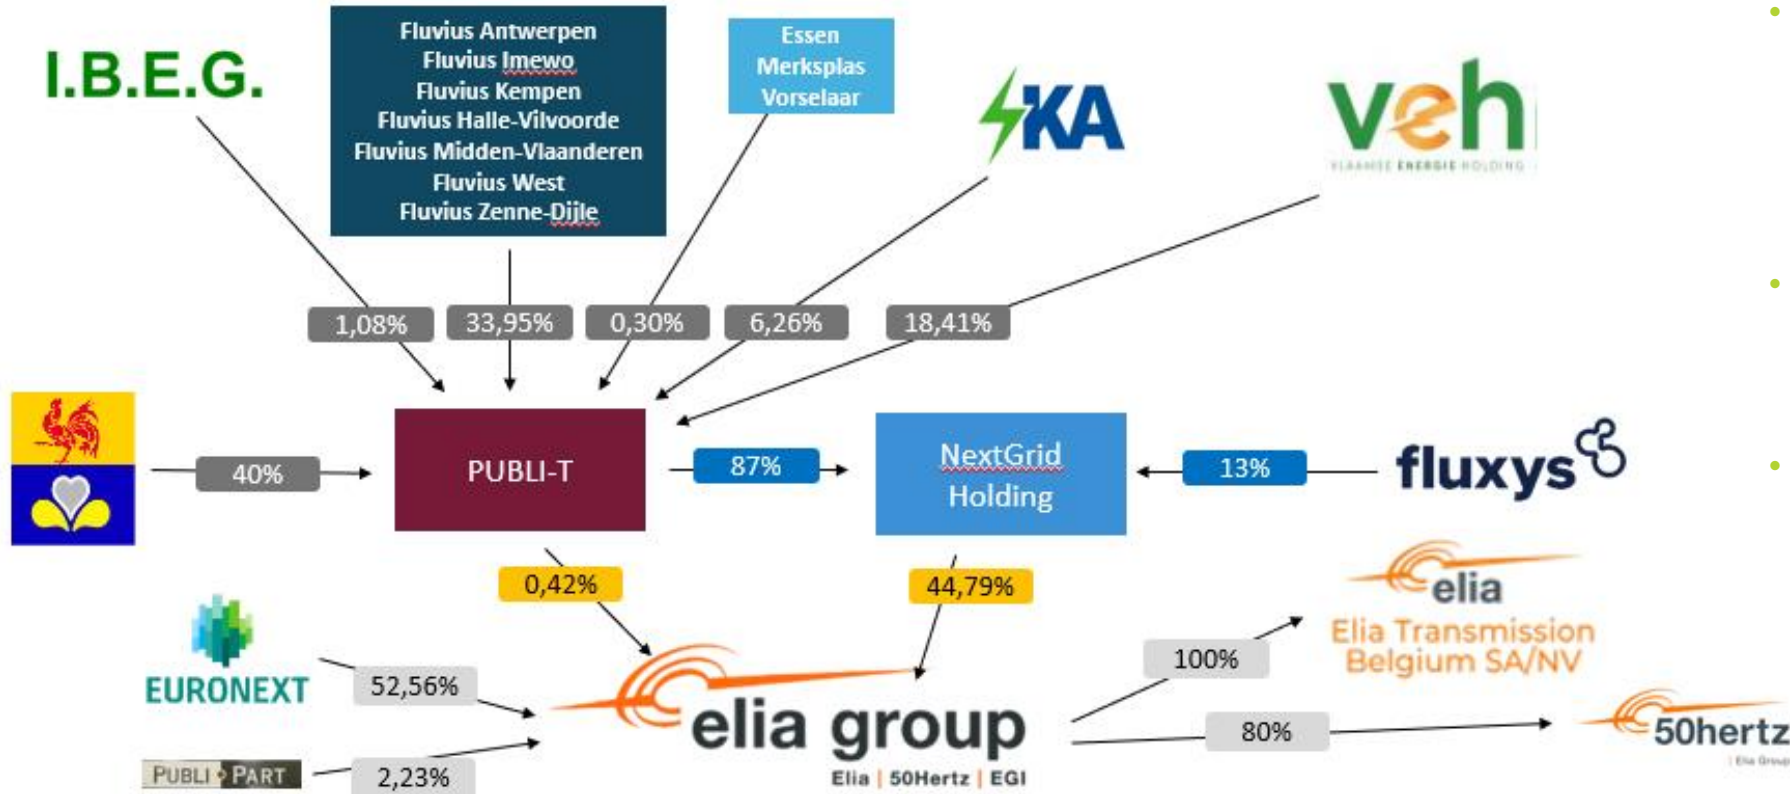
I.B.E.G.

Fluvius Antwerpen
Fluvius Imewo
Fluvius Kempen
Fluvius Halle-Vilvoorde
Fluvius Midden-Vlaanderen
Fluvius West
Fluvius Zenne-Dijle

Essen
Merksplas
Vorselaar

KA

veh
VLAAMSE ENERGIE HOLDING

1,08%
33,95%
0,30%
6,26%
18,41%

40%

PUBLI-T

87%

NextGrid Holding

13%

fluxys

0,42%

44,79%

EURONEXT

52,56%

PUBLI PART

2,23%

elia group
Elia | 50Hertz | EGI

100%

elia
Elia Transmission Belgium SA/NV

80%

50hertz
Elia Group